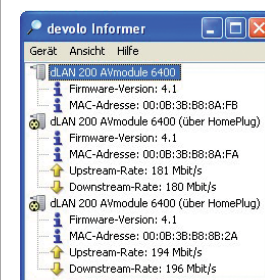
devolo Informer

Gerät Ansicht Hilfe

dLAN 200 AVmodule 6400
Firmware-Version: 4.1
MAC-Adresse: 00:0B:3B:B8:8A:FB
dLAN 200 AVmodule 6400 (über HomePlug)
Firmware-Version: 4.1
MAC-Adresse: 00:0B:3B:B8:8A:FA
Upstream-Rate: 181 Mbit/s
Downstream-Rate: 180 Mbit/s
dLAN 200 AVmodule 6400 (über HomePlug)
Firmware-Version: 4.1
MAC-Adresse: 00:0B:3B:B8:8B:2A
Upstream-Rate: 194 Mbit/s
Downstream-Rate: 196 Mbit/s